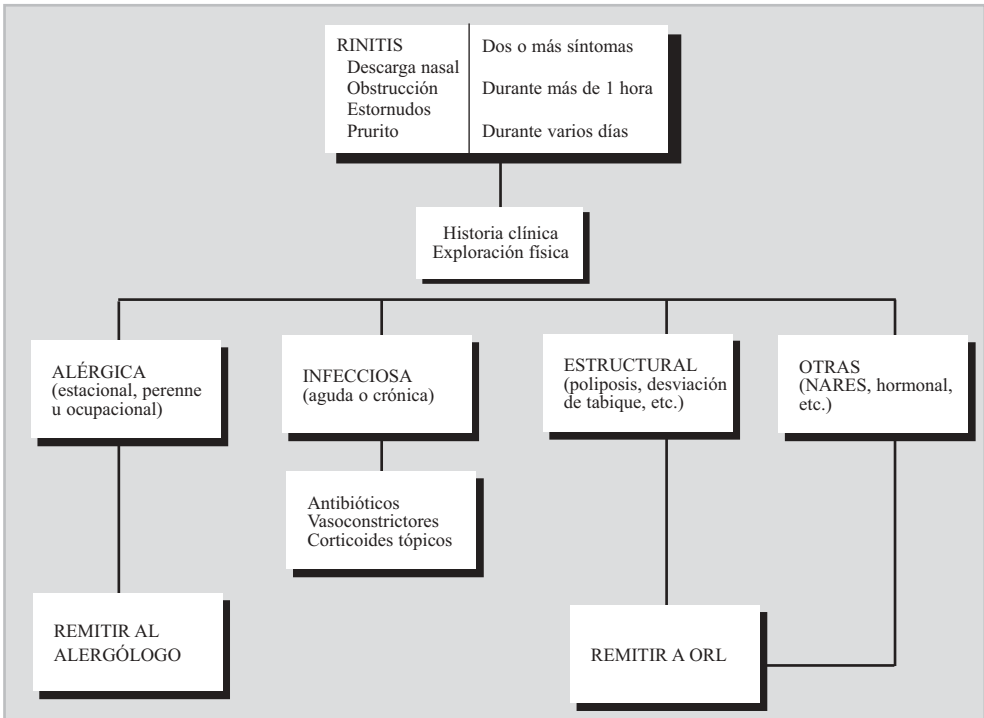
RINITIS
Descarga nasal
Obstrucción
Estornudos
Prurito

Dos o más síntomas

Durante más de 1 hora

Durante varios días

Historia clínica
Exploración física

ALÉRGICA
(estacional, perenne u ocupacional)

INFECCIOSA
(aguda o crónica)

ESTRUCTURAL
(poliposis, desviación de tabique, etc.)

OTRAS
(NARES, hormonal, etc.)

Antibióticos
Vasoconstrictores
Corticoides tópicos

REMITIR AL ALERGÓLOGO

REMITIR A ORL